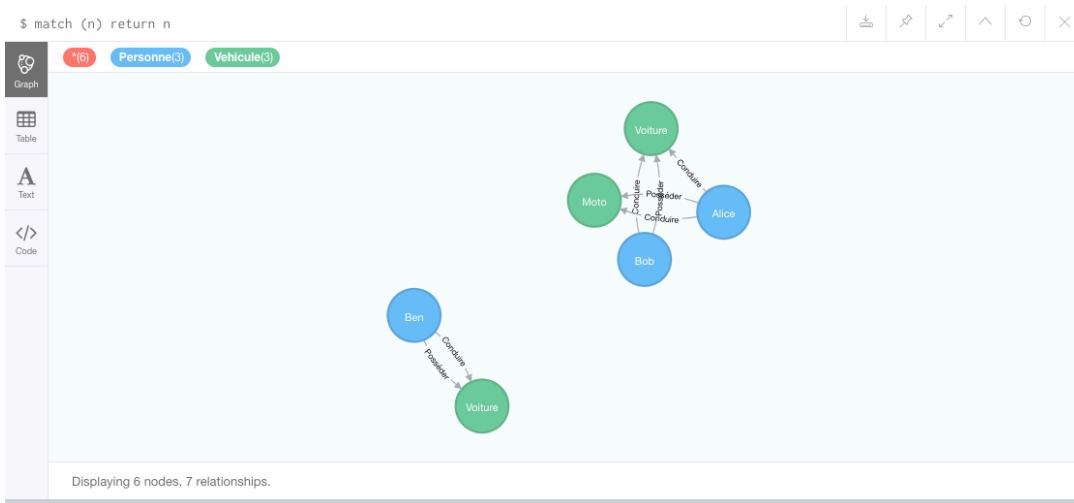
$ match (n) return n

Graph
Table
Text
Code

*(6) Personne(3) Vehicule(3)

Voiture
Conduire
Moto
Conduire
Posséder
Posséder
Conduire
Alice
Bob

Ben
Conduire
Posséder
Voiture

Displaying 6 nodes, 7 relationships.